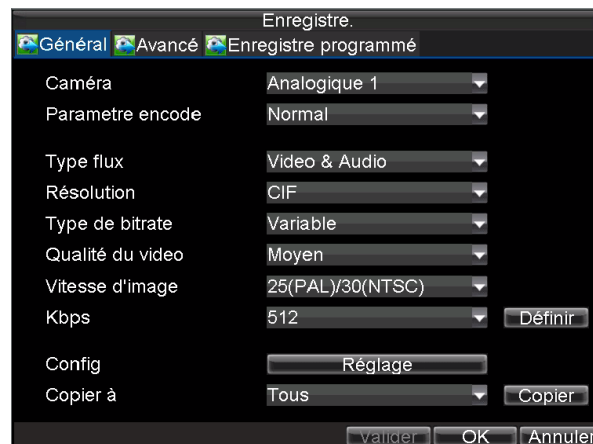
Enregistre.

Général Avancé Enregistre programmé

| | | |
|---|---|---|
| Caméra | Analogique 1 | |
| Parametre encode | Normal | |
| Type flux | Video & Audio | |
| Résolution | CIF | |
| Type de bitrate | Variable | |
| Qualité du video | Moyen | |
| Vitesse d'image | 25(PAL)/30(NTSC) | |
| Kbps | 512 | Définir |
| Config | Réglage | |
| Copier à | Tous | Copier |

Valider OK Annuler